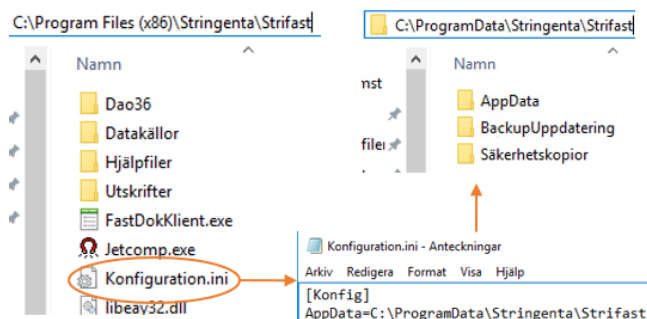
C:\Program Files (x86)\Stringenta\Strifast

Namn

Dao36
Datakällor
Hjälpfiler
Utskrifter
FastDokKlient.exe
Jetcomp.exe
Konfiguration.ini
libeay32.dll

C:\ProgramData\Stringenta\Strifast

nst
filer

Namn

AppData
BackupUppdatering
Säkerhetskopior

Konfiguration.ini - Anteckningar

Arkiv Redigera Format Visa Hjälp

[Konfig]
AppData=C:\ProgramData\Stringenta\Strifast